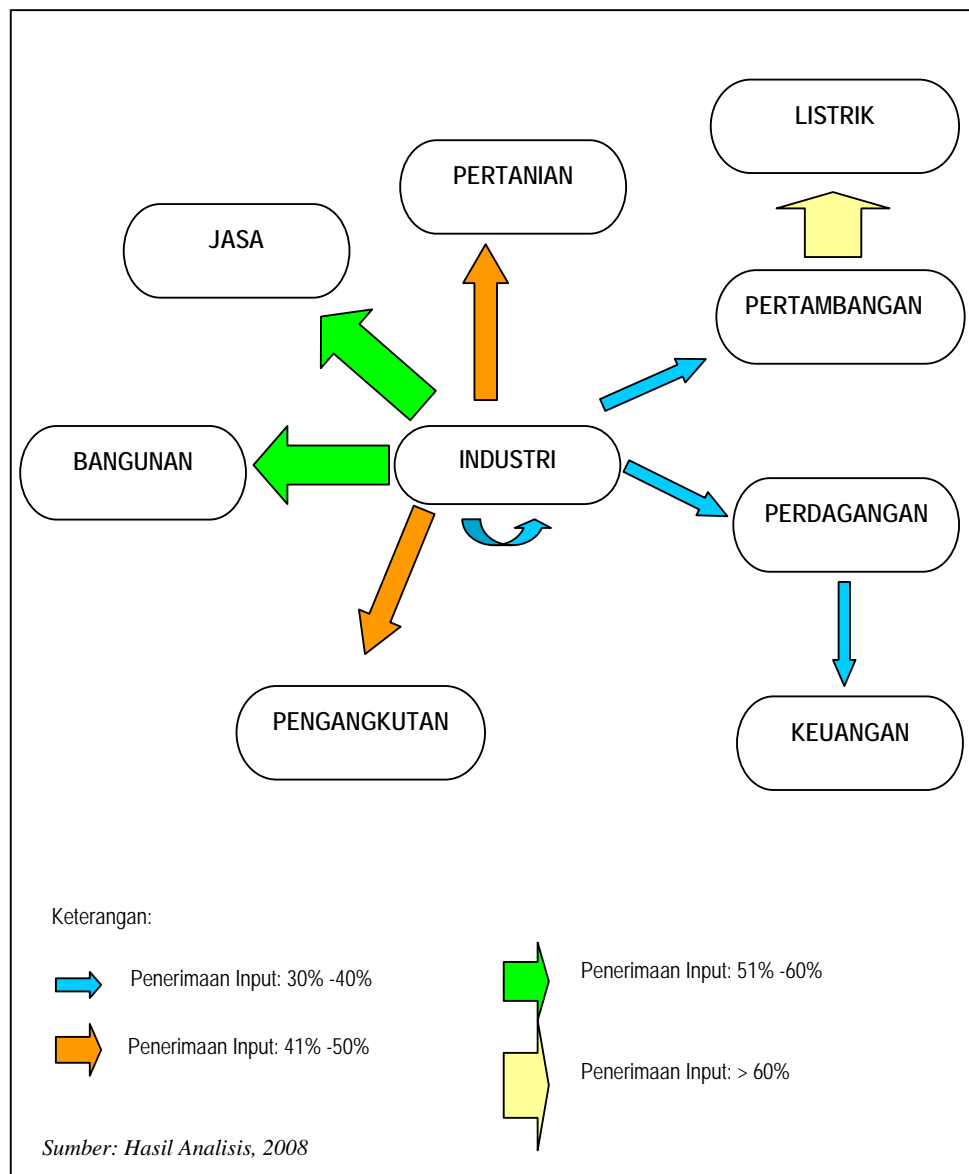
LISTRIK

PERTANIAN

JASA

PERTAMBANGAN

BANGUNAN

INDUSTRI

PERDAGANGAN

PENGANGKUTAN

KEUANGAN

Keterangan:

Penerimaan Input: 30% -40%

Penerimaan Input: 41% -50%

Penerimaan Input: 51% -60%

Penerimaan Input: > 60%

*Sumber: Hasil Analisis, 2008*